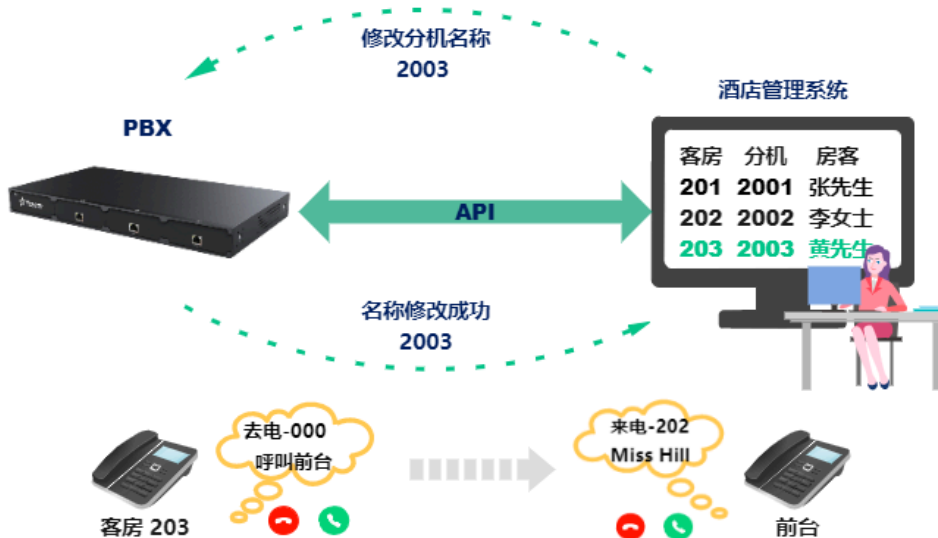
修改分机名称
2003

酒店管理系统

PBX

| 客房 | 分机 | 房客 |
|---|---|---|
| 201 | 2001 | 张先生 |
| 202 | 2002 | 李女士 |
| 203 | 2003 | 黄先生 |

API

名称修改成功
2003

去电-000
呼叫前台

来电-202
Miss Hill

客房 203

前台